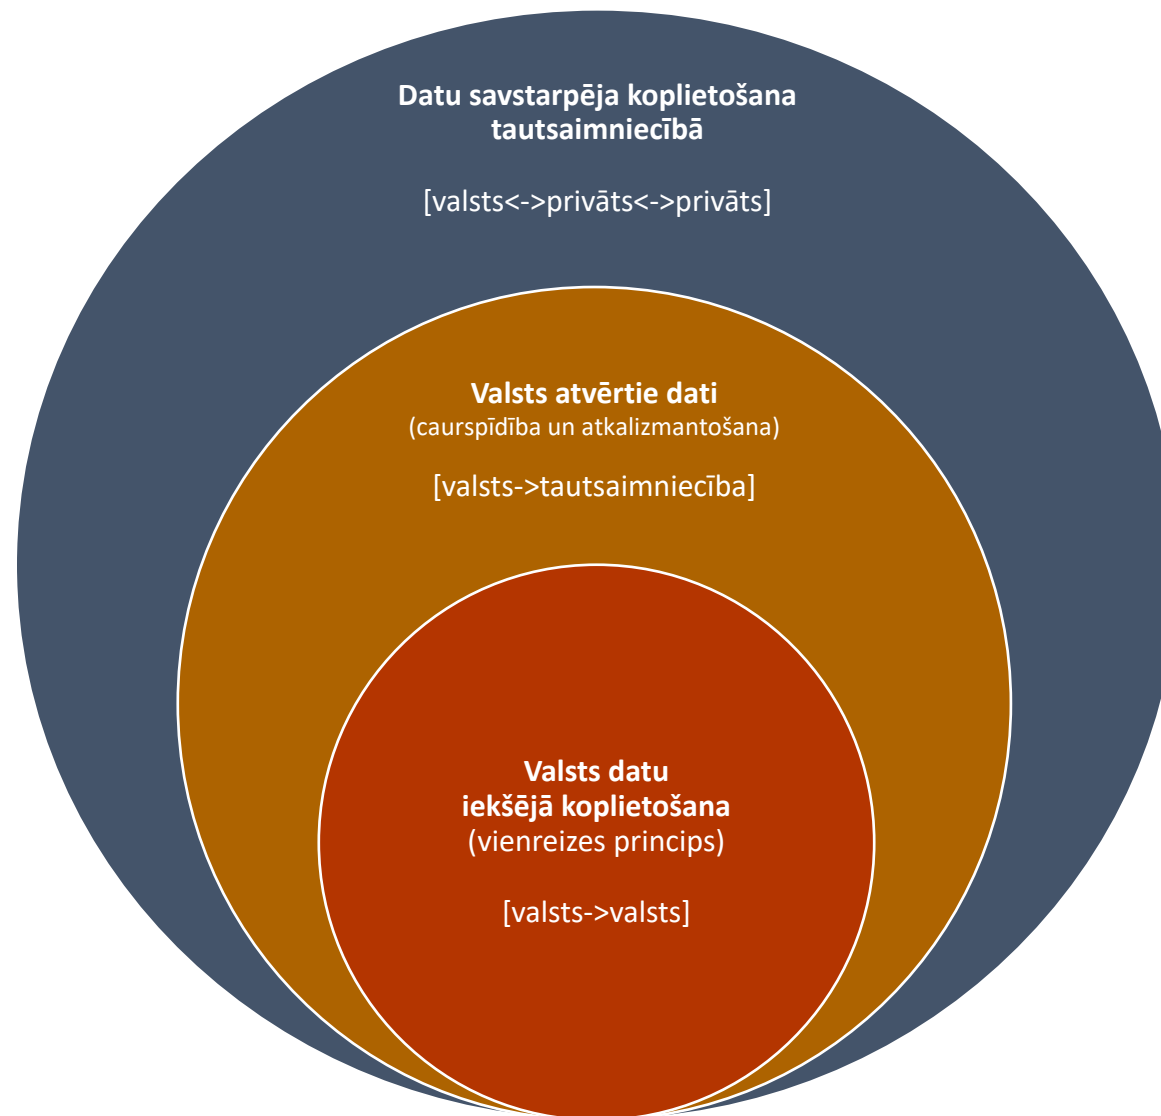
Datu savstarpēja koplietošana tautsaimniecībā

[valsts<->privāts<->privāts]

Valsts atvērtie dati
(caurspīdība un atkalizmantošana)

[valsts->tautsaimniecība]

Valsts datu iekšējā koplietošana
(vienreizes princips)

[valsts->valsts]